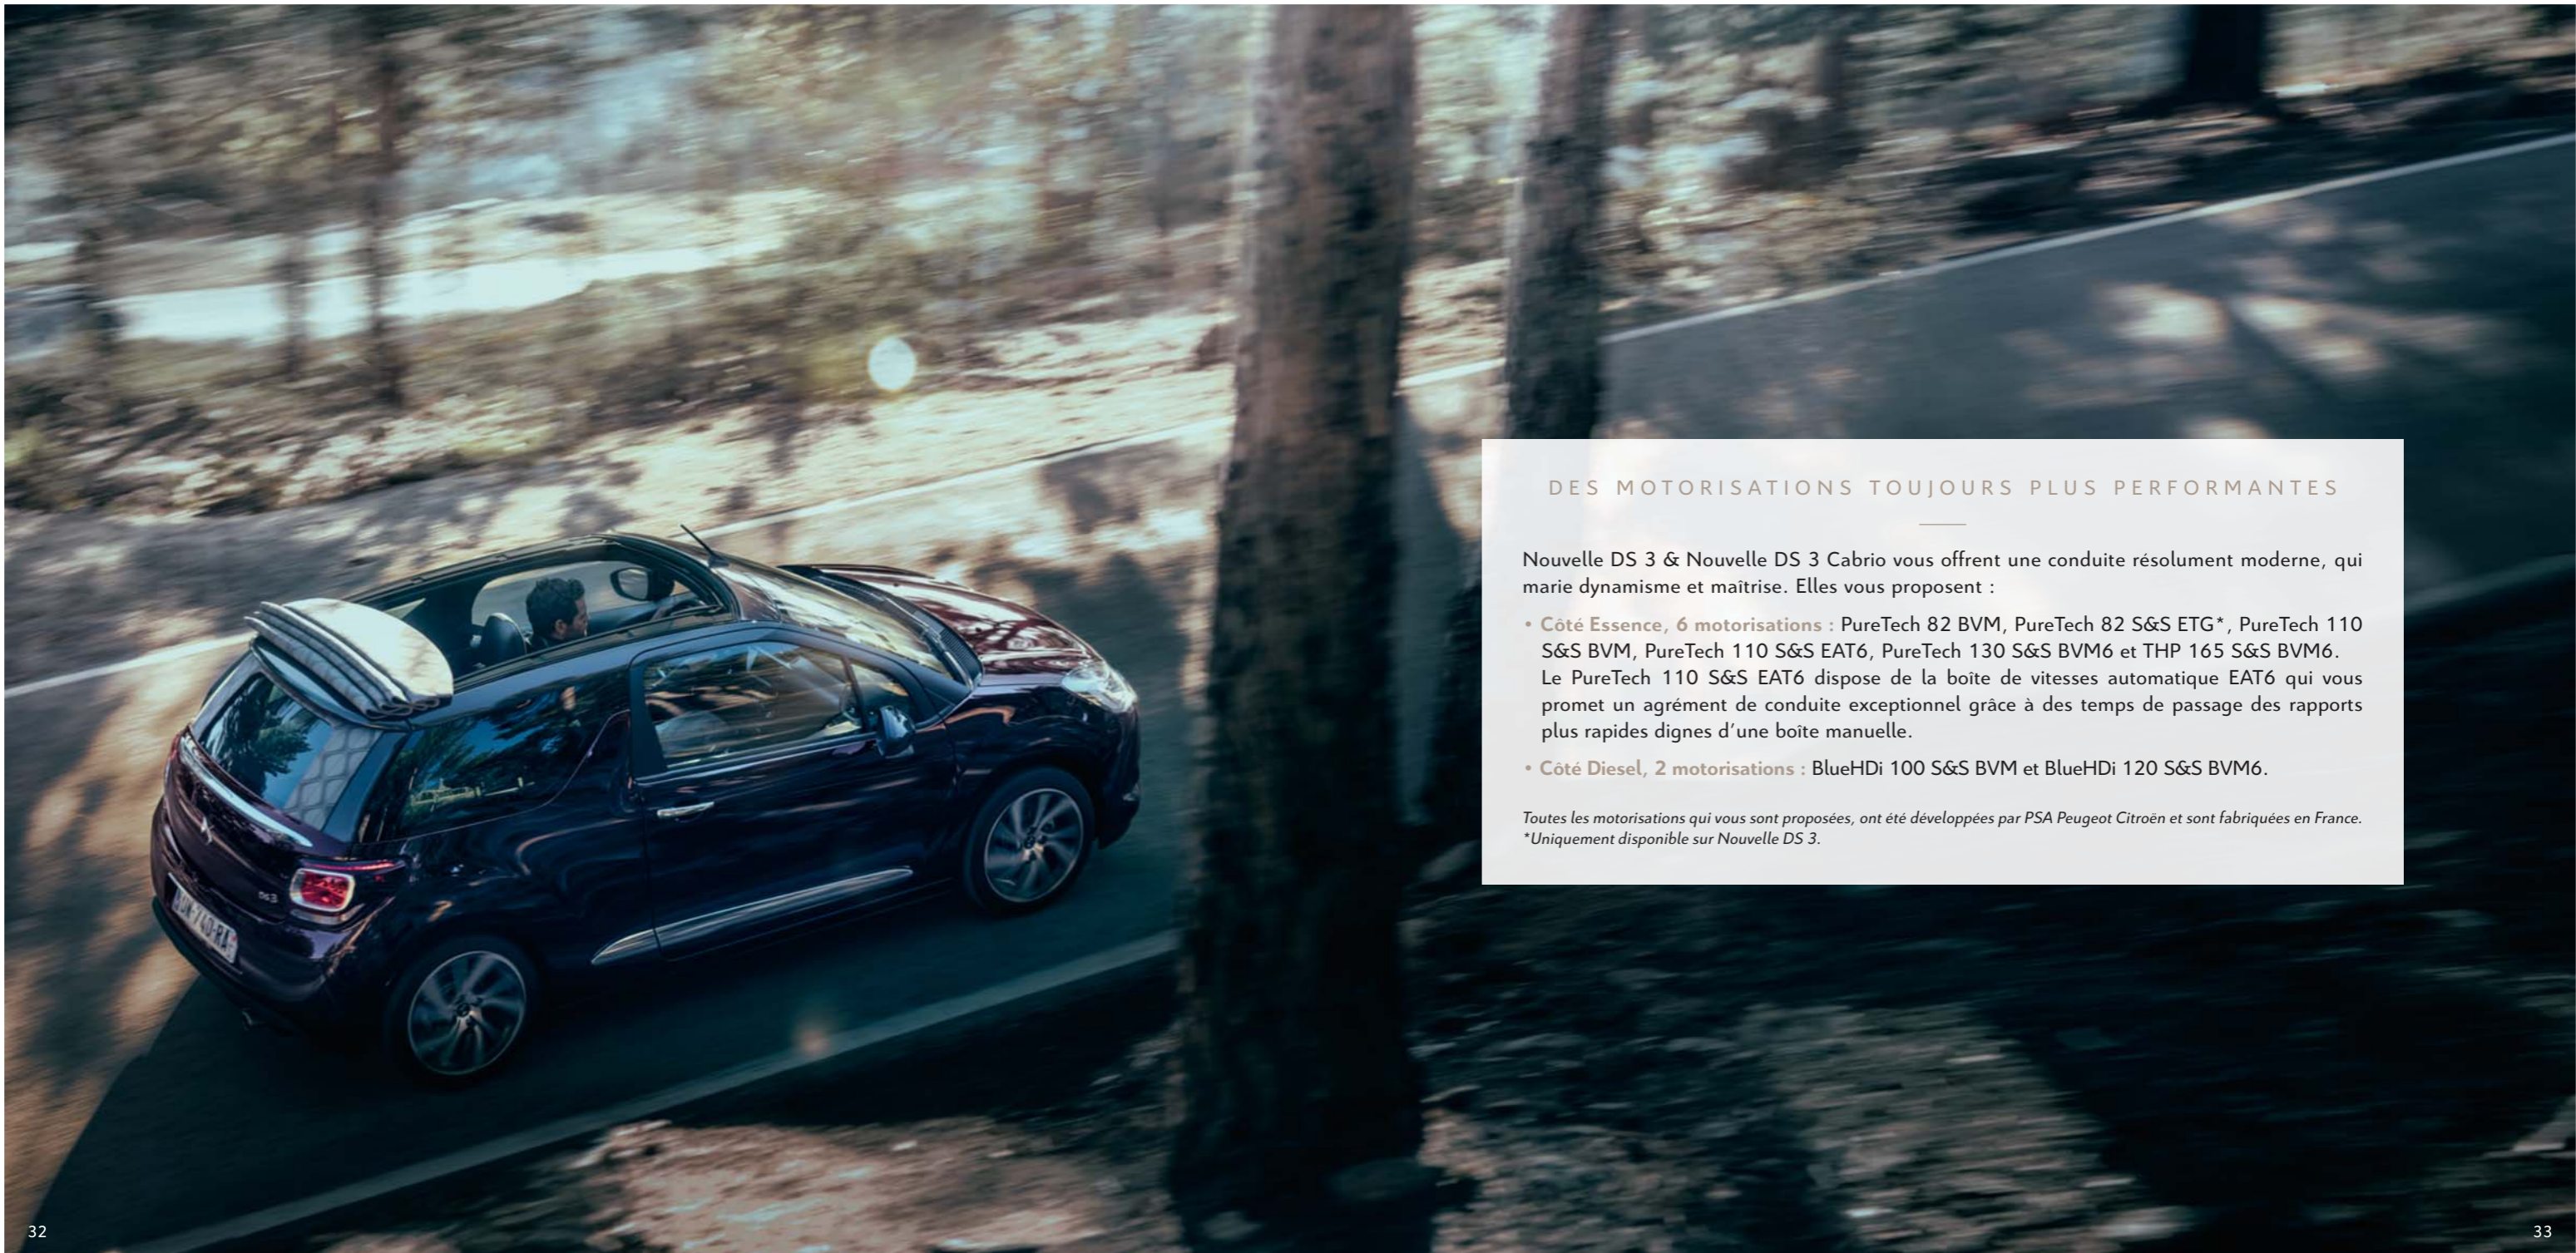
DES MOTORISATIONS TOUJOURS PLUS PERFORMANTES

Nouvelle DS 3 & Nouvelle DS 3 Cabrio vous offrent une conduite résolument moderne, qui marie dynamisme et maîtrise. Elles vous proposent :

• Côté Essence, 6 motorisations : PureTech 82 BVM, PureTech 82 S&S ETG*, PureTech 110 S&S BVM, PureTech 110 S&S EAT6, PureTech 130 S&S BVM6 et THP 165 S&S BVM6. Le PureTech 110 S&S EAT6 dispose de la boîte de vitesses automatique EAT6 qui vous promet un agrément de conduite exceptionnel grâce à des temps de passage des rapports plus rapides dignes d'une boîte manuelle.

• Côté Diesel, 2 motorisations : BlueHDi 100 S&S BVM et BlueHDi 120 S&S BVM6.

Toutes les motorisations qui vous sont proposées, ont été développées par PSA Peugeot Citroën et sont fabriquées en France.
*Uniquement disponible sur Nouvelle DS 3.

32

33